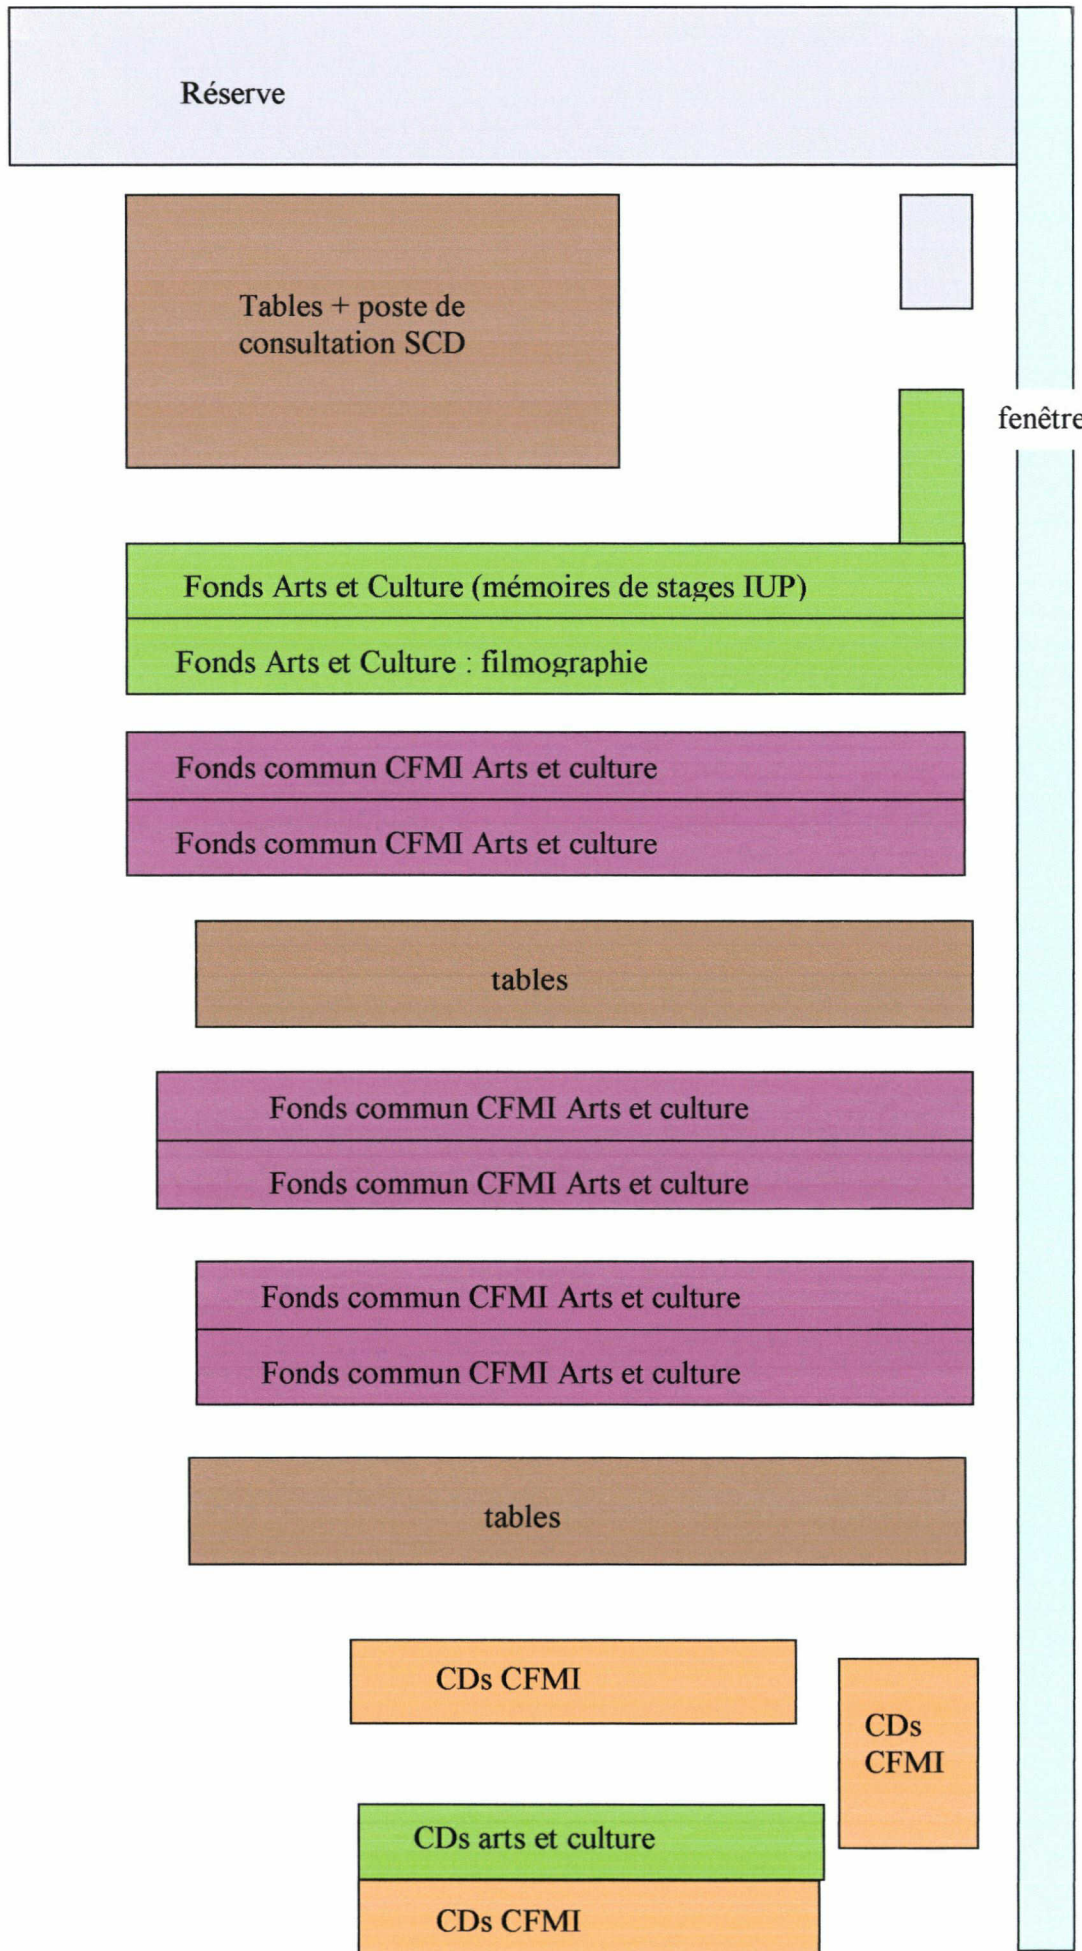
Réserve

Tables + poste de consultation SCD

fenêtre

Fonds Arts et Culture (mémoires de stages IUP)

Fonds Arts et Culture : filmographie

Fonds commun CFMI Arts et culture

Fonds commun CFMI Arts et culture

tables

Fonds commun CFMI Arts et culture

Fonds commun CFMI Arts et culture

Fonds commun CFMI Arts et culture

Fonds commun CFMI Arts et culture

tables

CDs CFMI

CDs CFMI

CDs arts et culture

CDs CFMI